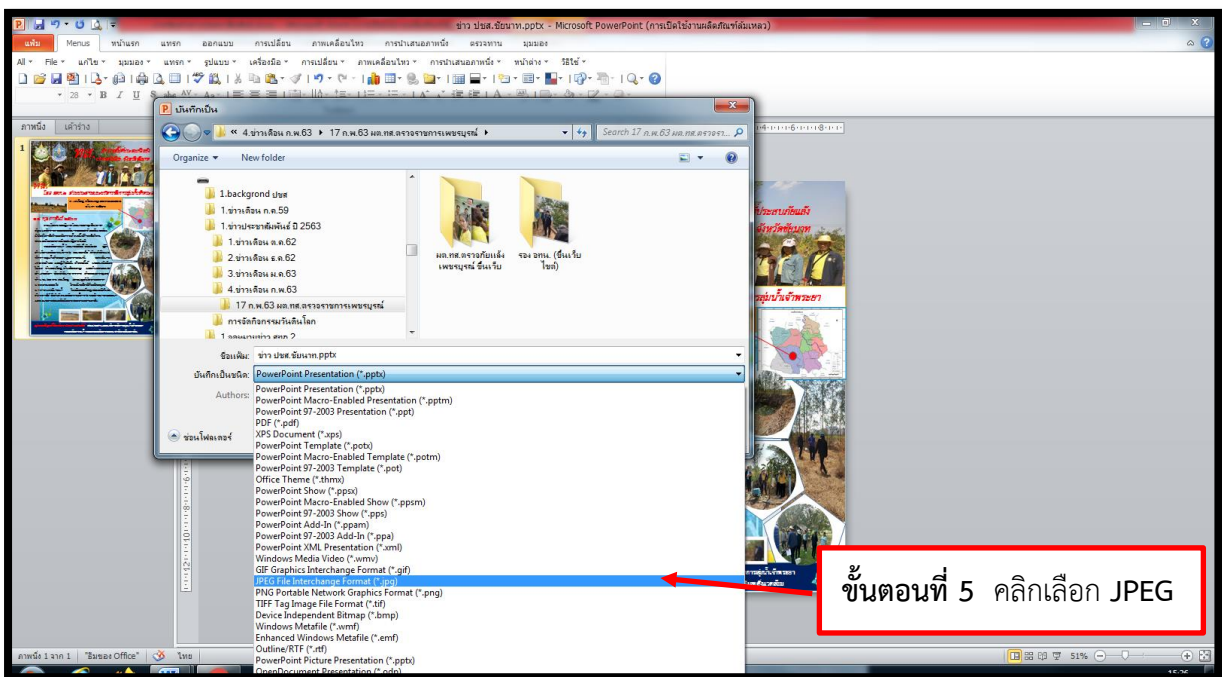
ข่าว ปชส.ชัยนาท.pptx - Microsoft PowerPoint (การเปิดใช้งานผลิตภัณฑ์ล้มเหลว)

แฟ้ม Menus หน้าแรก แทรก ออกแบบ การเปลี่ยน ภาพเคลื่อนไหว การนำเสนอภาพนิ่ง ตรวจทาน มุมมอง

All File แก้ไข มุมมอง แทรก รูปแบบ เครื่องมือ การเปลี่ยน ภาพเคลื่อนไหว การนำเสนอภาพนิ่ง หน้าต่าง วิธีใช้

ภาพนิ่ง เค้าร่าง

บันทึกเป็น

« 4.ข่าวเดือน ก.พ.63 ▸ 17 ก.พ.63 ผต.กส.ตรวจราชการเพชรบูรณ์ ▸

Search 17 ก.พ.63 ผต.กส.ตรวจรา...

Organize ▾ New folder

1.backgrond ปชส
1.ข่าวเดือน ก.ค.59
1.ข่าวประชาสัมพันธ์ ปี 2563
1.ข่าวเดือน ต.ค.62
2.ข่าวเดือน ธ.ค.62
3.ข่าวเดือน ม.ค.63
4.ข่าวเดือน ก.พ.63
17 ก.พ.63 ผต.กส.ตรวจราชการเพชรบูรณ์
การจัดกิจกรรมวันดินโลก
1.จดหมายข่าว สทภ.2

ผต.กส.ตรวจภัยแล้ง เพชรบูรณ์ ชื่นเว็บ

รอง อทน. (ขึ้นเว็บไซต์)

ชื่อแฟ้ม: ข่าว ปชส.ชัยนาท.pptx

บันทึกเป็นชนิด: PowerPoint Presentation (*.pptx)

Authors:

ซ่อนโฟลเดอร์

PowerPoint Presentation (*.pptx)
PowerPoint Macro-Enabled Presentation (*.pptm)
PowerPoint 97-2003 Presentation (*.ppt)
PDF (*.pdf)
XPS Document (*.xps)
PowerPoint Template (*.potx)
PowerPoint Macro-Enabled Template (*.potm)
PowerPoint 97-2003 Template (*.pot)
Office Theme (*.thmx)
PowerPoint Show (*.ppsx)
PowerPoint Macro-Enabled Show (*.ppsm)
PowerPoint 97-2003 Show (*.pps)
PowerPoint Add-In (*.ppam)
PowerPoint 97-2003 Add-In (*.ppa)
PowerPoint XML Presentation (*.xml)
Windows Media Video (*.wmv)
GIF Graphics Interchange Format (*.gif)
JPEG File Interchange Format (*.jpg)
PNG Portable Network Graphics Format (*.png)
TIFF Tag Image File Format (*.tif)
Device Independent Bitmap (*.bmp)
Windows Metafile (*.wmf)
Enhanced Windows Metafile (*.emf)
Outline/RTF (*.rtf)
PowerPoint Picture Presentation (*.pptx)
OpenDocument Presentation (*.odp)

ขั้นตอนที่ 5 คลิกเลือก JPEG

ภาพนิ่ง 1 จาก 1 "ธีมของ Office" ไทย 51%